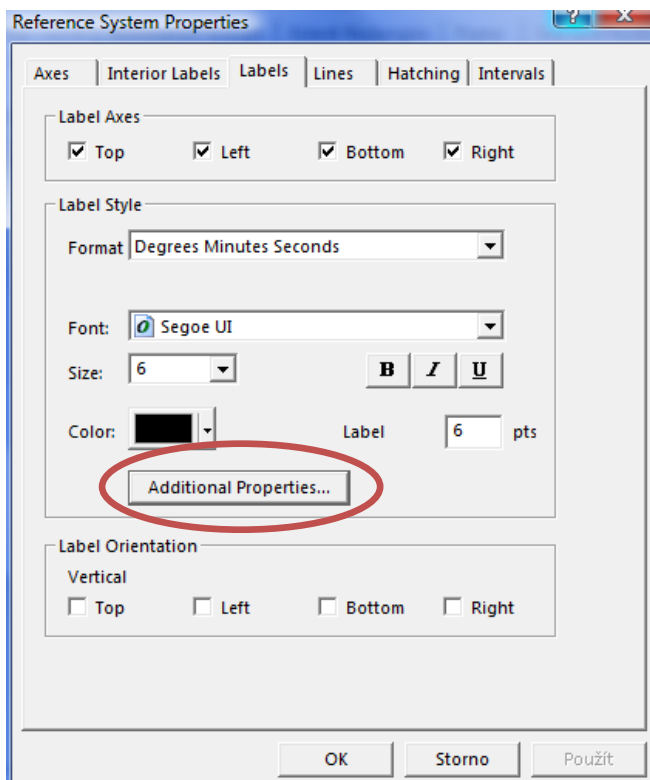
Reference System Properties

? X

Axes | Interior Labels | Labels | Lines | Hatching | Intervals

Label Axes

Top Left Bottom Right

Label Style

Format Degrees Minutes Seconds

Font: Segoe UI

Size: 6

B I U

Color:

Label 6 pts

Additional Properties...

Label Orientation

Vertical

Top Left Bottom Right

OK Storno Použít